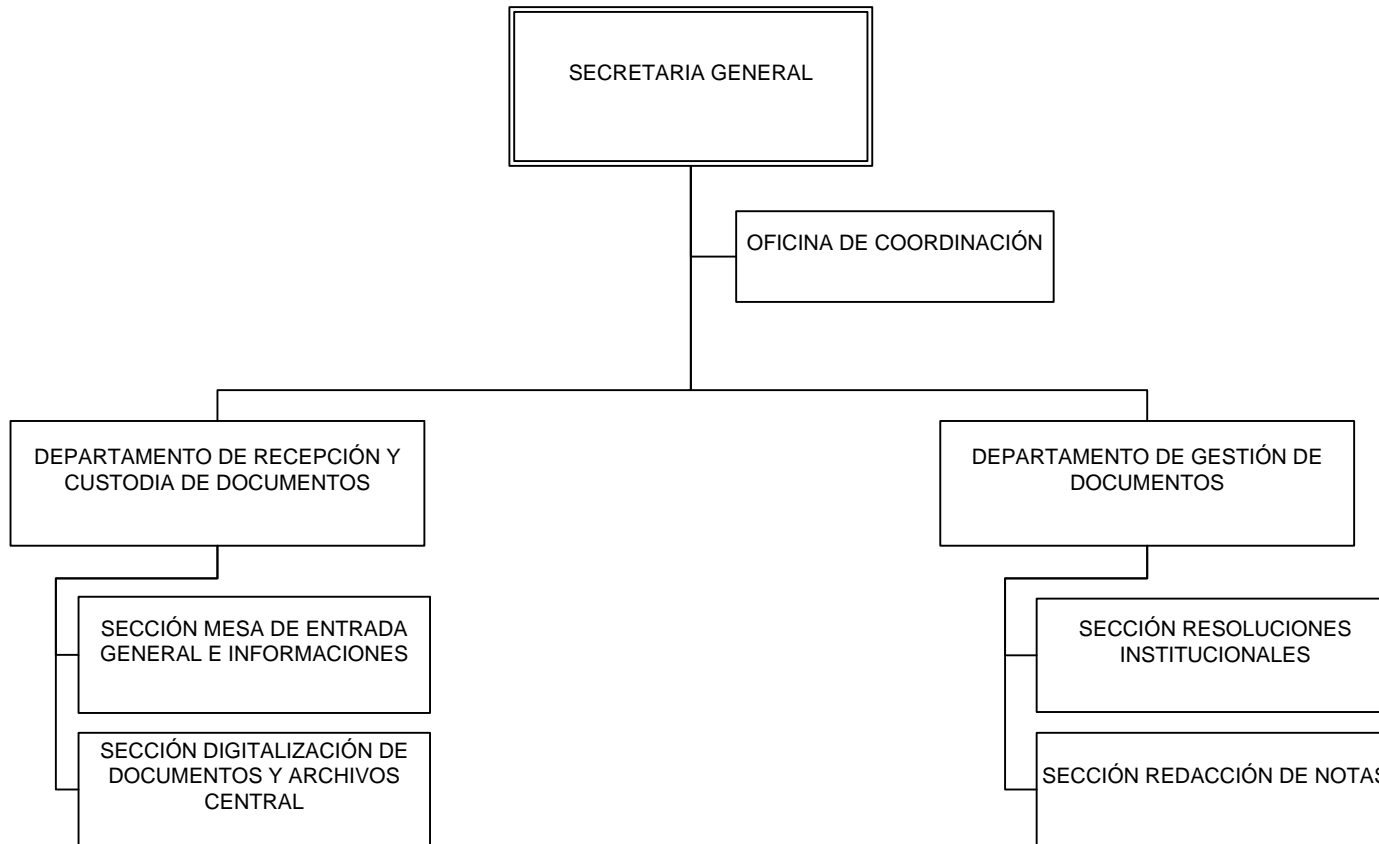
SECRETARIA GENERAL

OFICINA DE COORDINACIÓN

DEPARTAMENTO DE RECEPCIÓN Y CUSTODIA DE DOCUMENTOS

SECCIÓN MESA DE ENTRADA GENERAL E INFORMACIONES

SECCIÓN DIGITALIZACIÓN DE DOCUMENTOS Y ARCHIVOS CENTRAL

DEPARTAMENTO DE GESTIÓN DE DOCUMENTOS

SECCIÓN RESOLUCIONES INSTITUCIONALES

SECCIÓN REDACCIÓN DE NOTAS